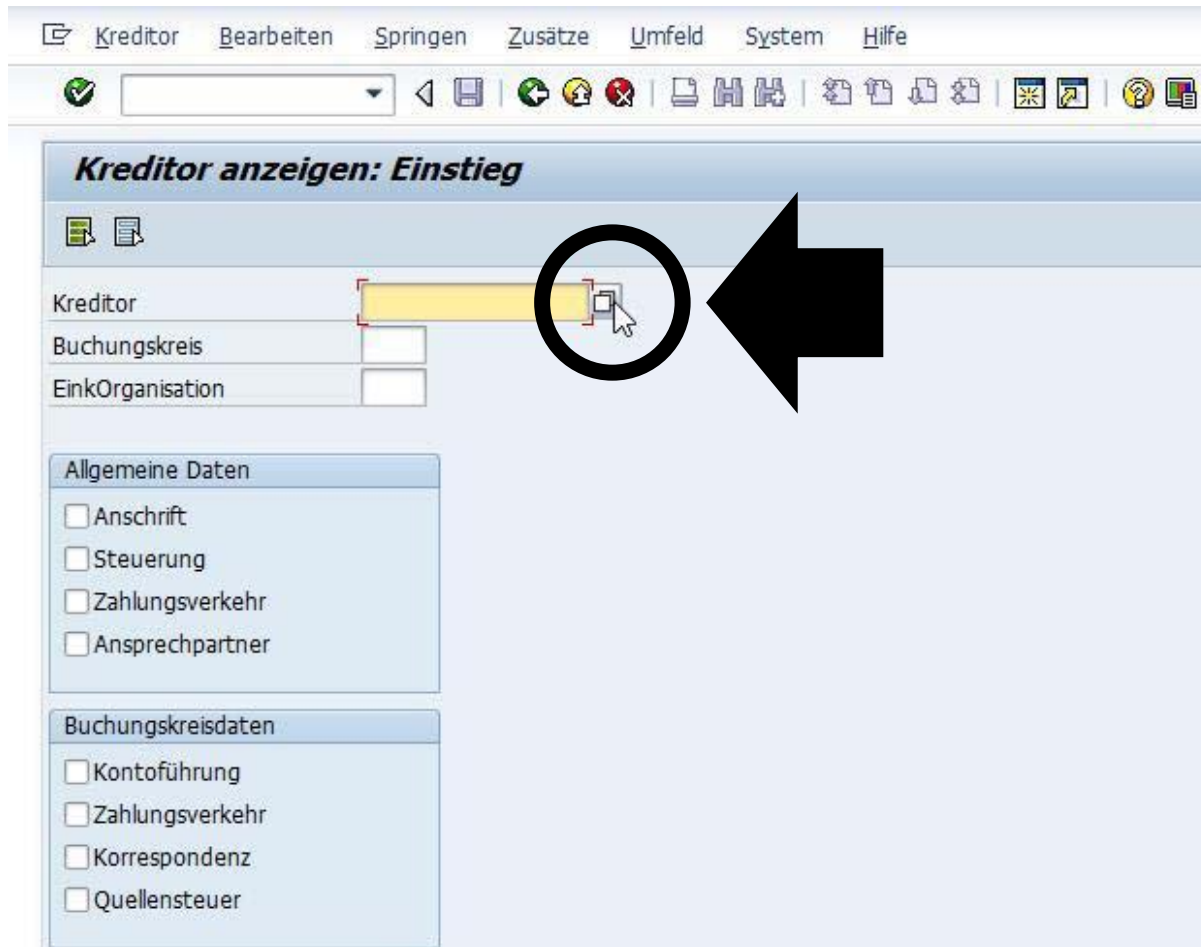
Kreditor Bearbeiten Springen Zusätze Umfeld System Hilfe

Kreditor anzeigen: Einstieg

Kreditor
Buchungskreis
EinkOrganisation

Allgemeine Daten
Anschrift
Steuerung
Zahlungsverkehr
Ansprechpartner

Buchungskreisdaten
Kontoführung
Zahlungsverkehr
Korrespondenz
Quellensteuer